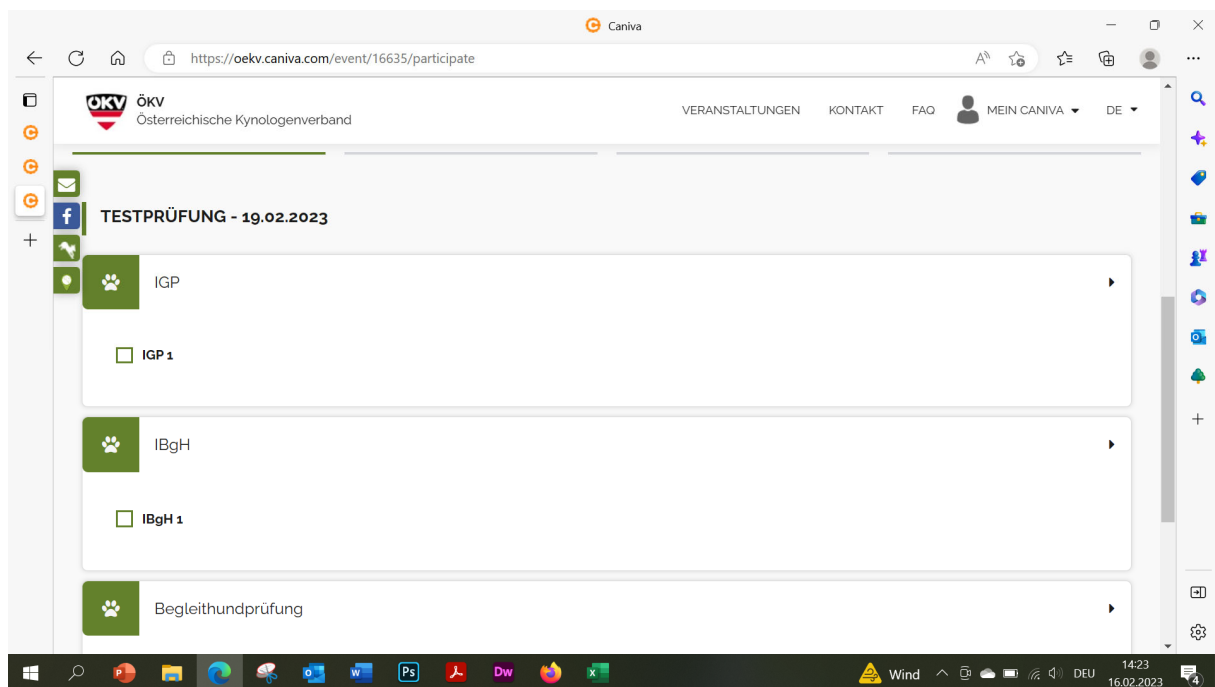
Caniva

https://oekv.caniva.com/event/16635/participate

ÖKV
ÖKV
Österreichische Kynologenverband

VERANSTALTUNGEN KONTAKT FAQ MEIN CANIVA DE

TESTPRÜFUNG - 19.02.2023

IGP

IGP 1

IBgH

IBgH 1

Begleithundprüfung

P Ps Dw

Wind DEU 14:23 16.02.2023 4